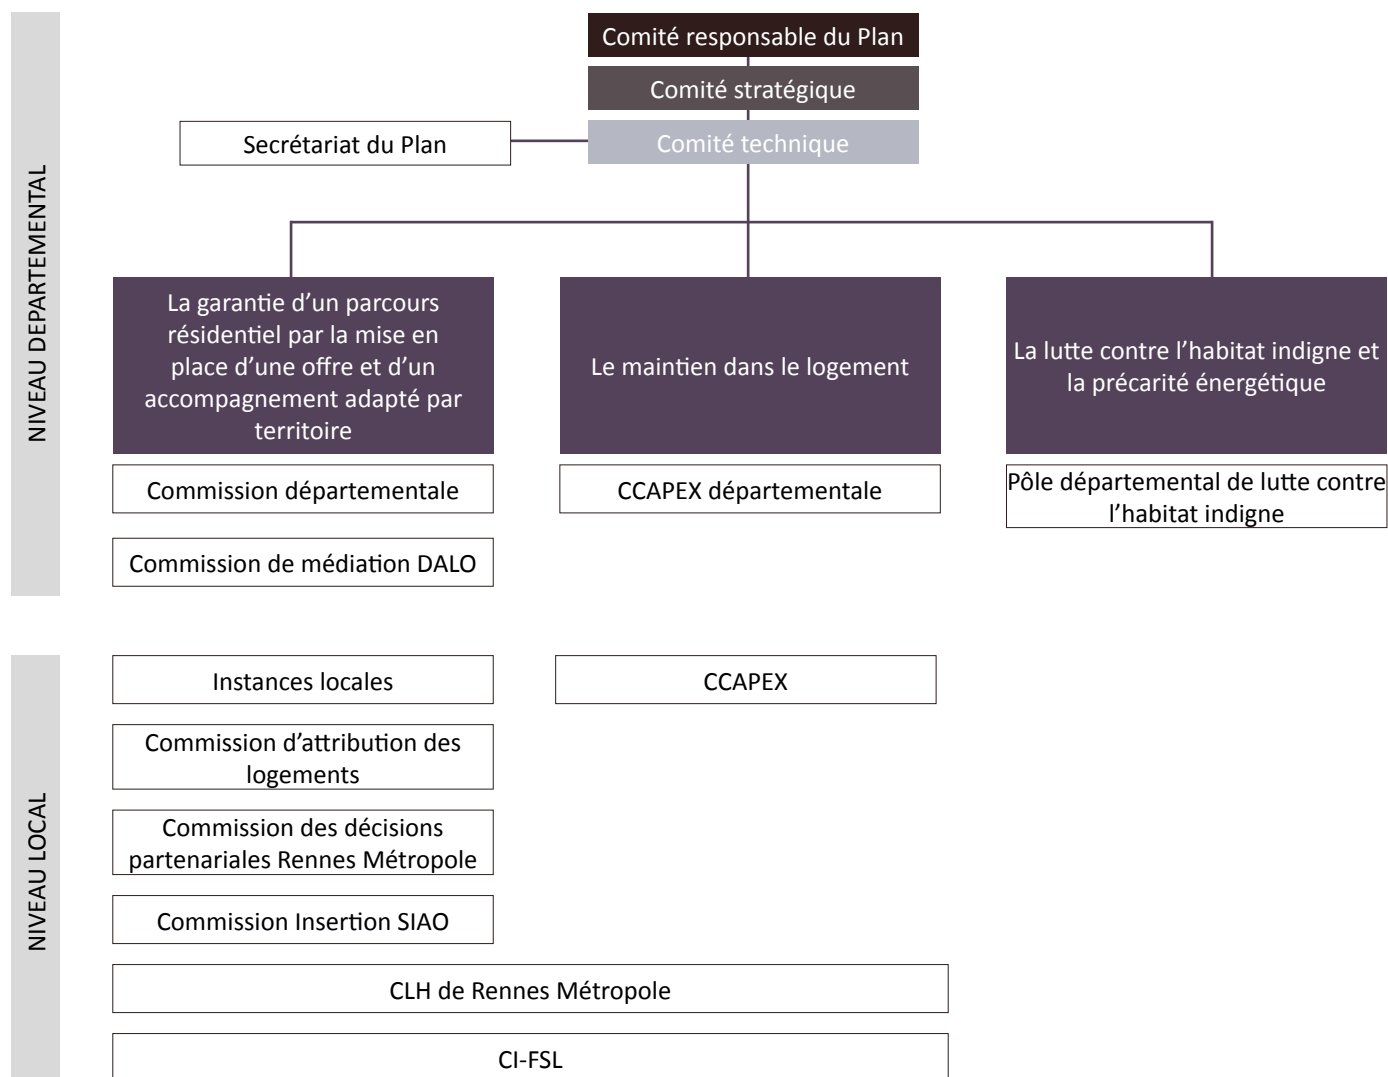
NIVEAU DEPARTEMENTAL

Comité responsable du Plan

Comité stratégique

Secrétariat du Plan

Comité technique

La garantie d'un parcours résidentiel par la mise en place d'une offre et d'un accompagnement adapté par territoire

Le maintien dans le logement

La lutte contre l'habitat indigne et la précarité énergétique

Commission départementale

CCAPEX départementale

Pôle départemental de lutte contre l'habitat indigne

Commission de médiation DALO

NIVEAU LOCAL

Instances locales

CCAPEX

Commission d'attribution des logements

Commission des décisions partenariales Rennes Métropole

Commission Insertion SIAO

CLH de Rennes Métropole

CI-FSL